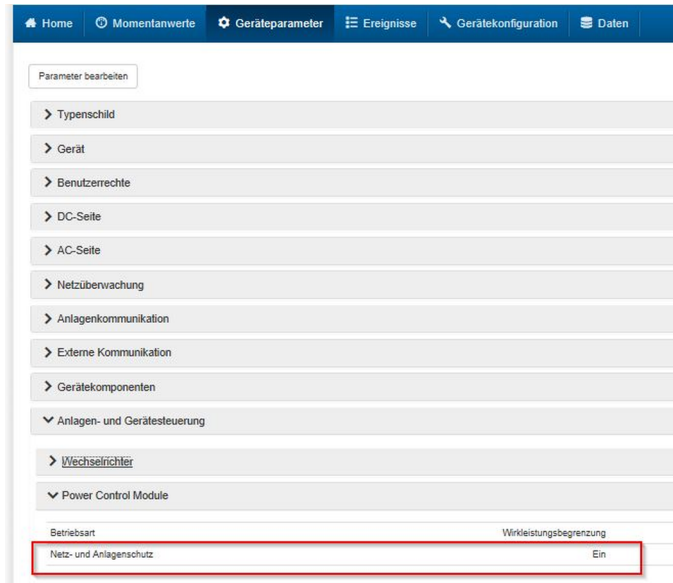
Home | Momentanwerte | Geräteparameter | Ereignisse | Gerätekonfiguration | Daten

Parameter bearbeiten

Typenschild

Gerät

Benutzerrechte

DC-Seite

AC-Seite

Netzüberwachung

Anlagenkommunikation

Externe Kommunikation

Gerätekomponenten

Anlagen- und Gerätesteuerung

Wechselrichter

Power Control Module

| Betriebsart | Wirkleistungsbegrenzung |
|---|---|
| Netz- und Anlagenschutz | Ein |